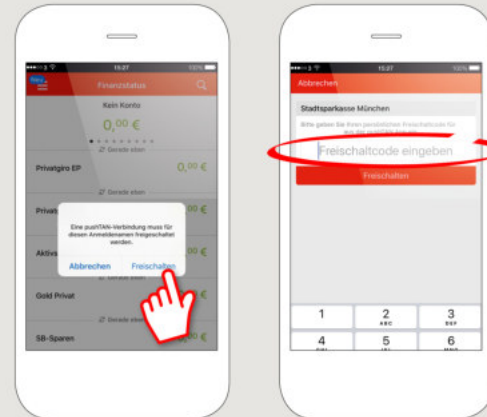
15:27

Neu

Finanzstatus

Kein Konto

0,00 €

Gerade eben

Privatgiro EP

0,00 €

Gerade eben

Privat

00 €

Eine pushTAN-Verbindung muss für diesen Anmeldenamen freigeschaltet werden.

Abbrechen

Freischalten

Aktiv

00 €

Gerade eben

Gold Privat

00 €

Gerade eben

SB-Sparen

00 €

15:27

100 %

Abbrechen

Stadtsparkasse München

Bitte geben Sie Ihren persönlichen Freischaltcode für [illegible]

Freischaltcode eingeben

Freischalten

1

2
ABC

3
DEF

4
GHI

5
JKL

6
MNO